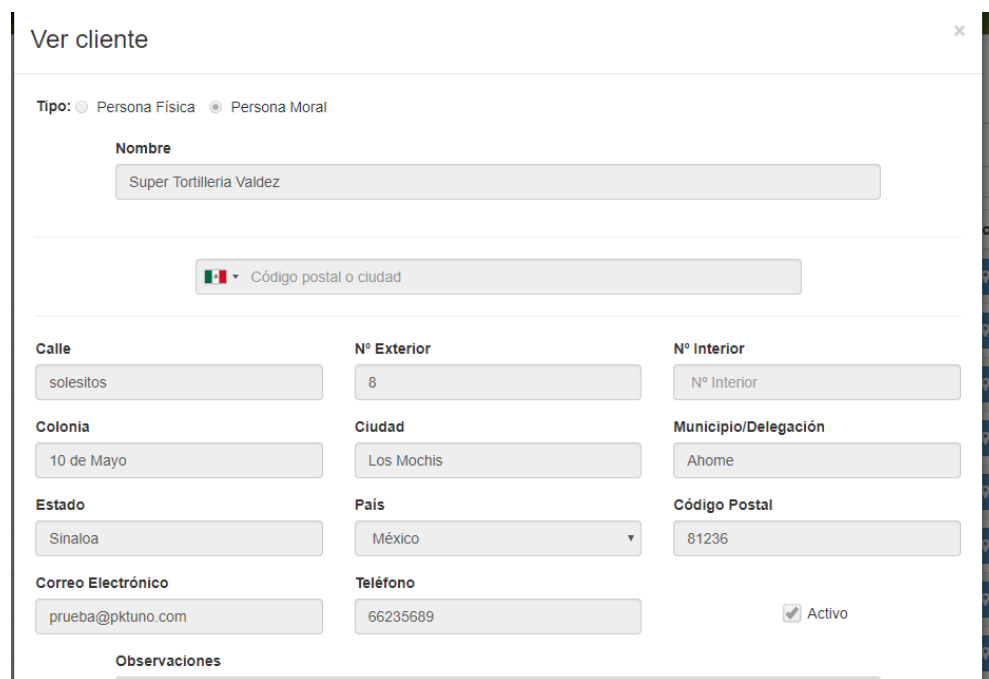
Ver cliente

×

Tipo: Persona Física Persona Moral

Nombre

Super Tortilleria Valdez

Código postal o ciudad

Calle

solesitos

Nº Exterior

8

Nº Interior

Nº Interior

Colonia

10 de Mayo

Ciudad

Los Mochis

Municipio/Delegación

Ahome

Estado

Sinaloa

País

México

Código Postal

81236

Correo Electrónico

prueba@pktuno.com

Teléfono

66235689

Activo

Observaciones